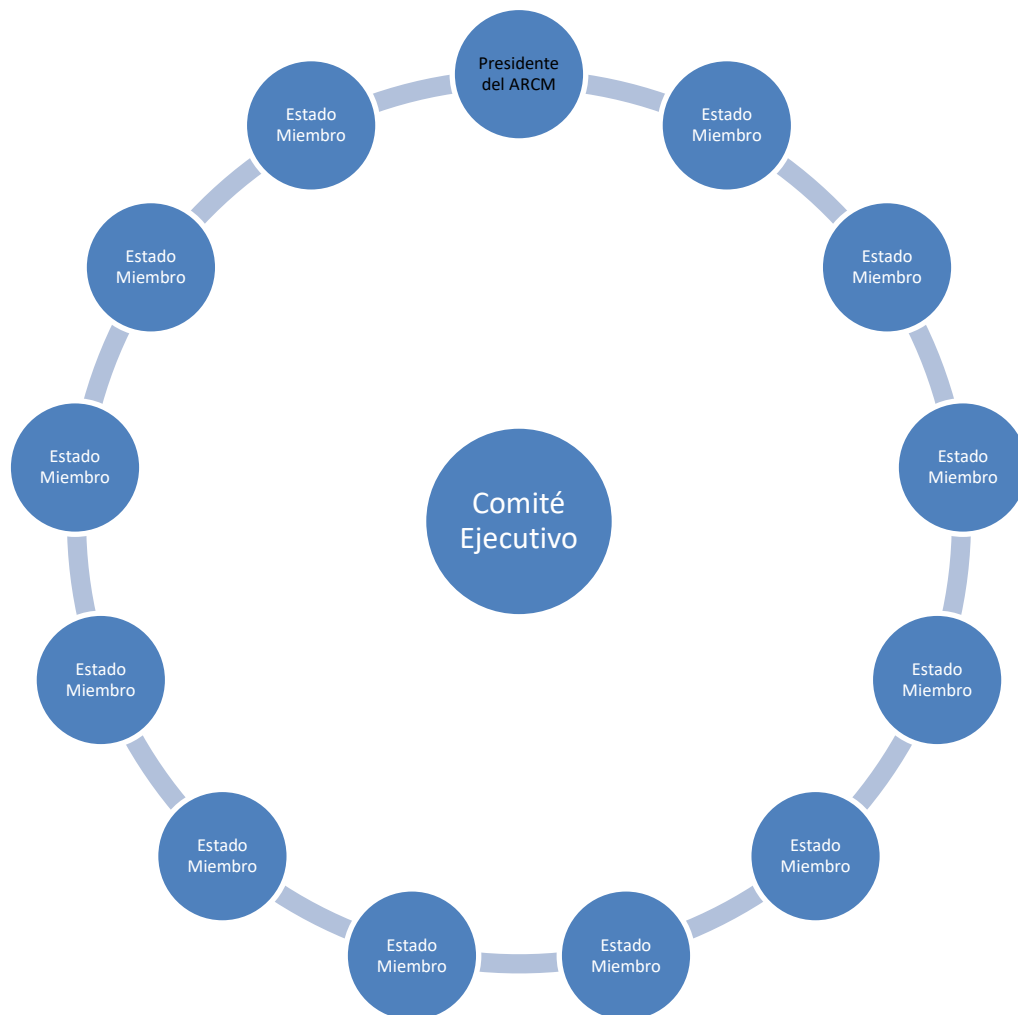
Presidente del ARCM

Estado Miembro

Estado Miembro

Estado Miembro

Estado Miembro

Estado Miembro

Estado Miembro

Estado Miembro

Estado Miembro

Estado Miembro

Estado Miembro

Estado Miembro

Estado Miembro

Comité Ejecutivo